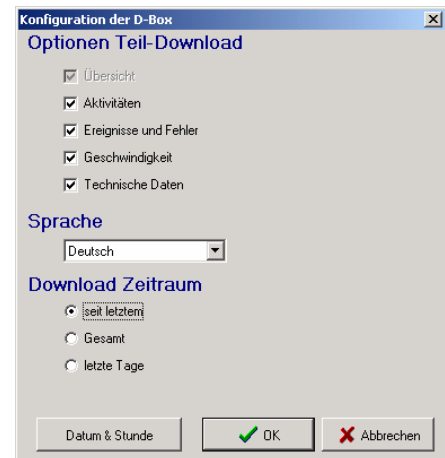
Konfiguration der D-Box

Optionen Teil-Download

Übersicht

Aktivitäten

Ereignisse und Fehler

Geschwindigkeit

Technische Daten

Sprache

Deutsch

Download Zeitraum

seit letztem

Gesamt

letzte Tage

Datum & Stunde

OK

Abbrechen